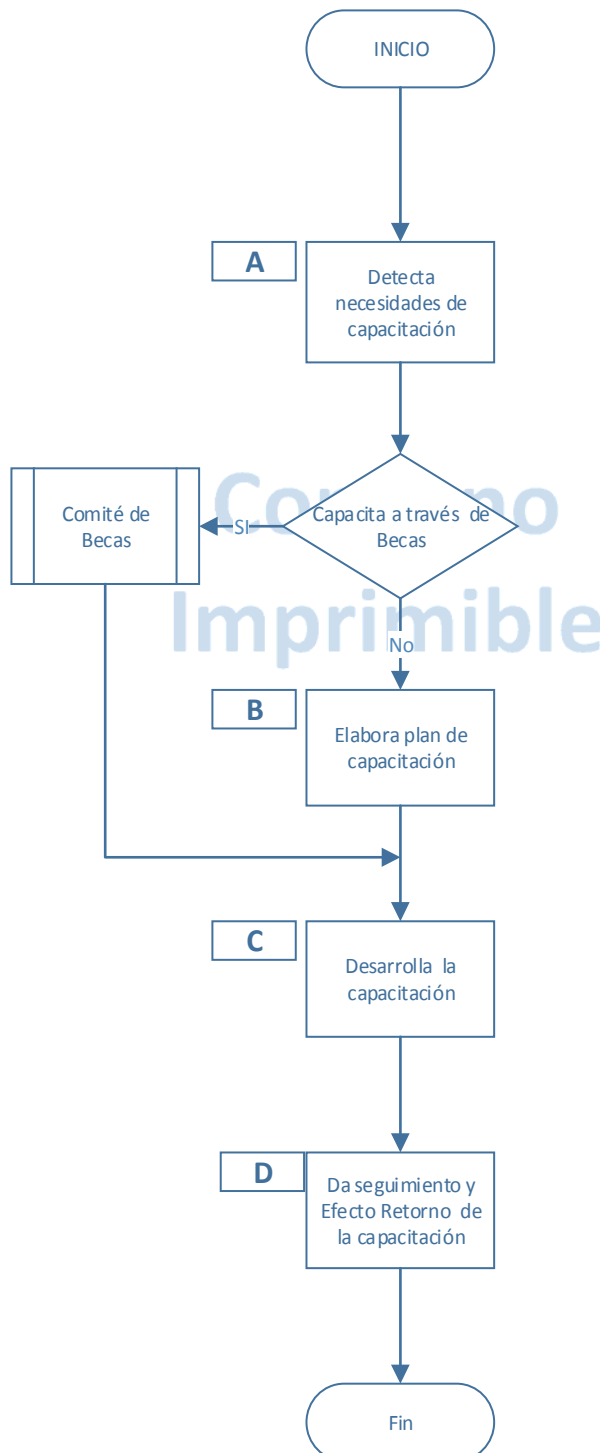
INICIO

A

Detecta necesidades de capacitación

Comité de Becas

SI

Capacita a través de Becas

No

B

Elabora plan de capacitación

C

Desarrolla la capacitación

D

Da seguimiento y Efecto Retorno de la capacitación

Fin

Como Imprimible